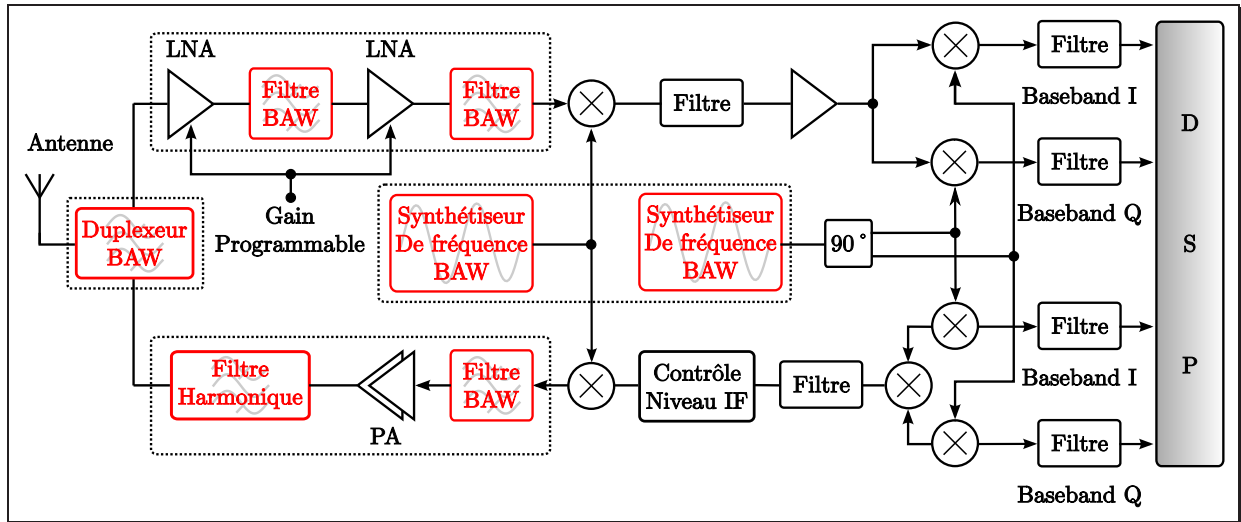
LNA
Filtre BAW
LNA
Filtre BAW
Filtre
Filtre
Baseband I
Filtre
Baseband Q
D
S
P
Antenne
Duplexeur BAW
Gain Programmable
Synthétiseur De fréquence BAW
Synthétiseur De fréquence BAW
90 °
Filtre
Baseband I
Filtre Harmonique
Filtre BAW
Contrôle Niveau IF
Filtre
Filtre
PA
Baseband Q